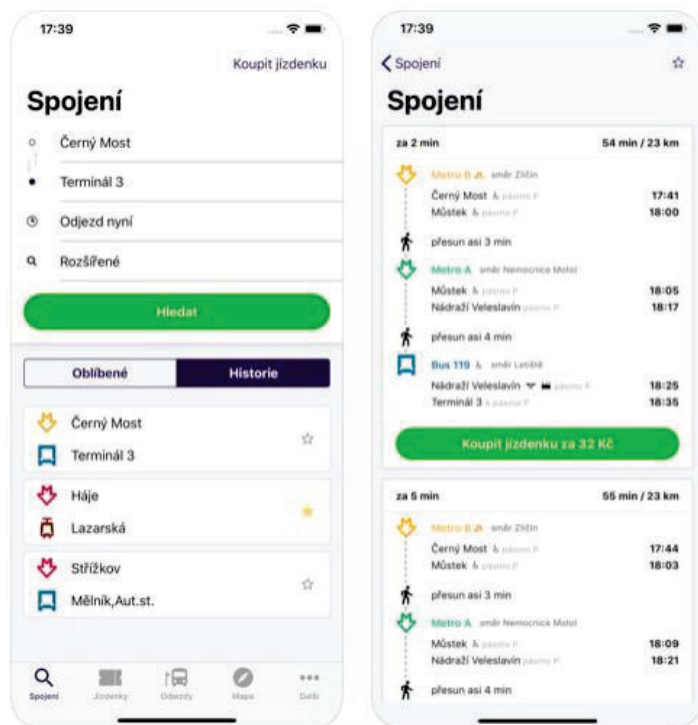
17:39

Koupit jízdenku

Spojení

Černý Most

Terminál 3

Odjezd nyní

Rozšířené

Hledat

Oblíbené

Historie

Černý Most

Terminál 3

Háje

Lazarská

Střížkov

Mělník,Aut.st.

Spojení

Jízdenky

Odjezdy

Mapa

Další

17:39

Spojení

Spojení

za 2 min

54 min / 23 km

Metro B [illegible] směr Zličín

Černý Most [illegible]

17:41

Můstek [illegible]

18:00

přesun asi 3 min

Metro A směr Nemocnice Motol

Můstek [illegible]

18:05

Nádraží Veleslavín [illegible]

18:17

přesun asi 4 min

Bus 119 směr Letiště

Nádraží Veleslavín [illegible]

18:25

Terminál 3 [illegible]

18:35

Koupit jízdenku za 32 Kč

za 5 min

55 min / 23 km

Metro B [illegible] směr Zličín

Černý Most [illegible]

17:44

Můstek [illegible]

18:03

přesun asi 3 min

Metro A směr Nemocnice Motol

Můstek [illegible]

18:09

Nádraží Veleslavín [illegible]

18:21

přesun asi 4 min